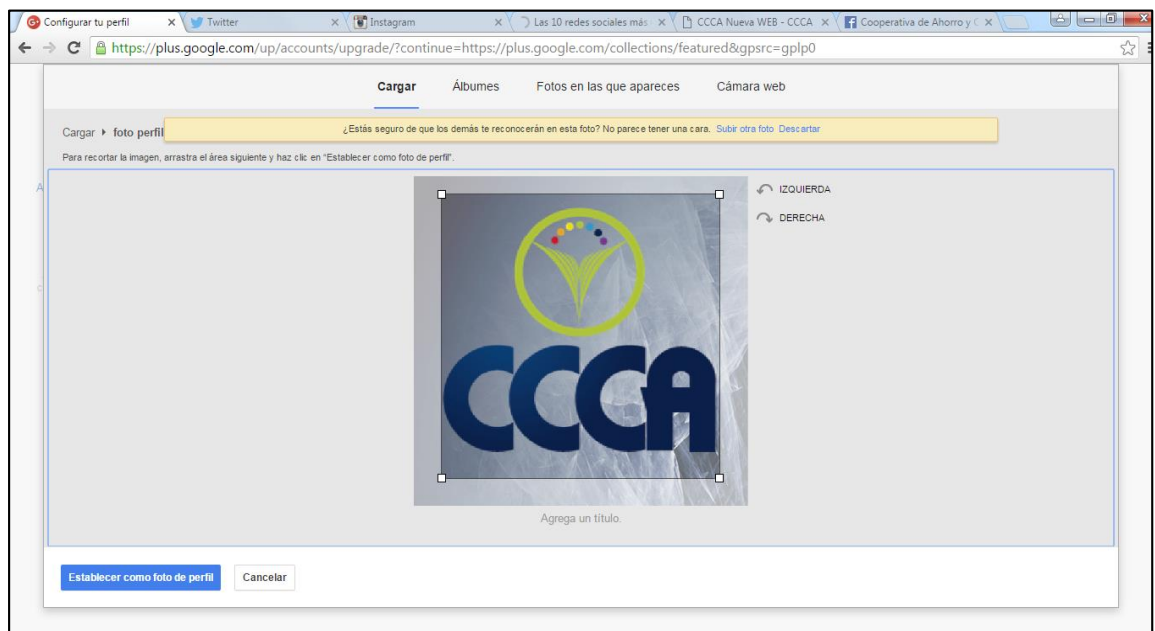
Configurar tu perfil ×
Twitter ×
Instagram ×
Las 10 redes sociales más ×
CCCA Nueva WEB - CCCA ×
Cooperativa de Ahorro y C ×

https://plus.google.com/up/accounts/upgrade/?continue=https://plus.google.com/collections/featured&gpsrc=gplp0

Cargar Álbumes Fotos en las que apareces Cámara web

Cargar ▸ foto perfil

¿Estás seguro de que los demás te reconocerán en esta foto? No parece tener una cara. Subir otra foto Descartar

Para recortar la imagen, arrastra el área siguiente y haz clic en "Establecer como foto de perfil".

IZQUIERDA
DERECHA

CCCA

Agrega un título.

Establecer como foto de perfil Cancelar